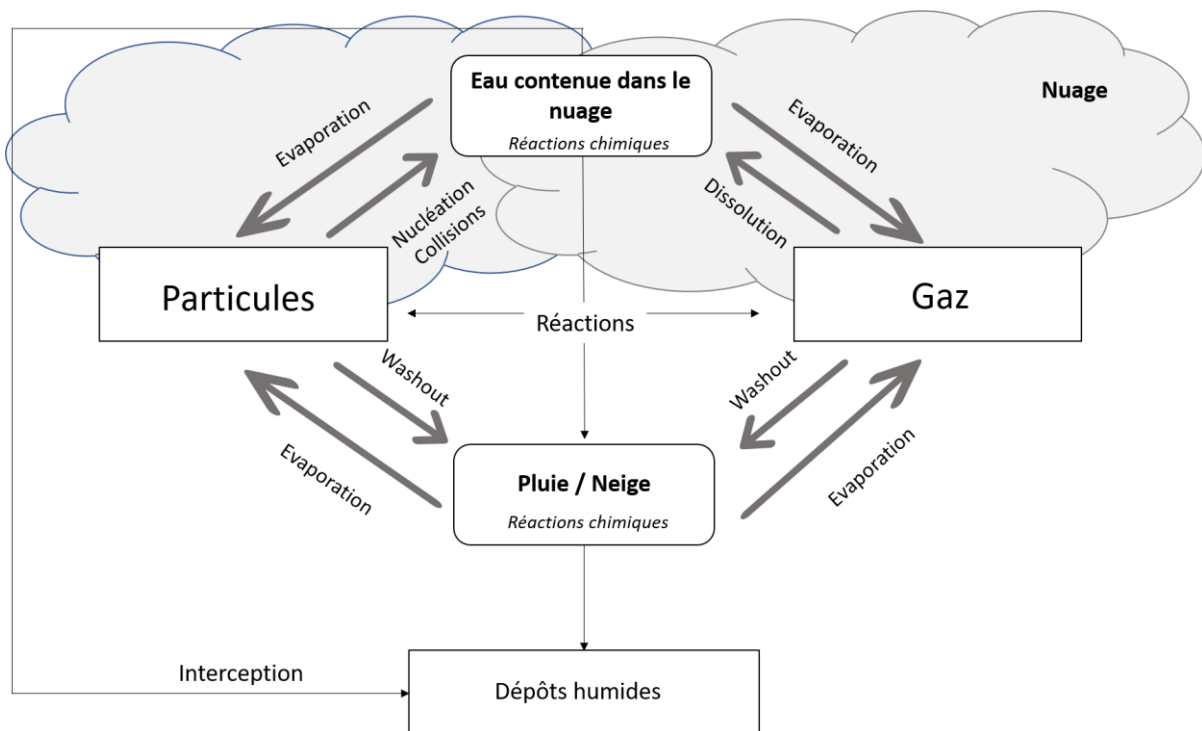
Eau contenue dans le nuage
Réactions chimiques

Nuage

Evaporation

Nucléation
Collisions

Evaporation

Dissolution

Particules

Réactions

Gaz

Washout

Washout

Evaporation

Pluie / Neige
Réactions chimiques

Evaporation

Interception

Dépôts humides